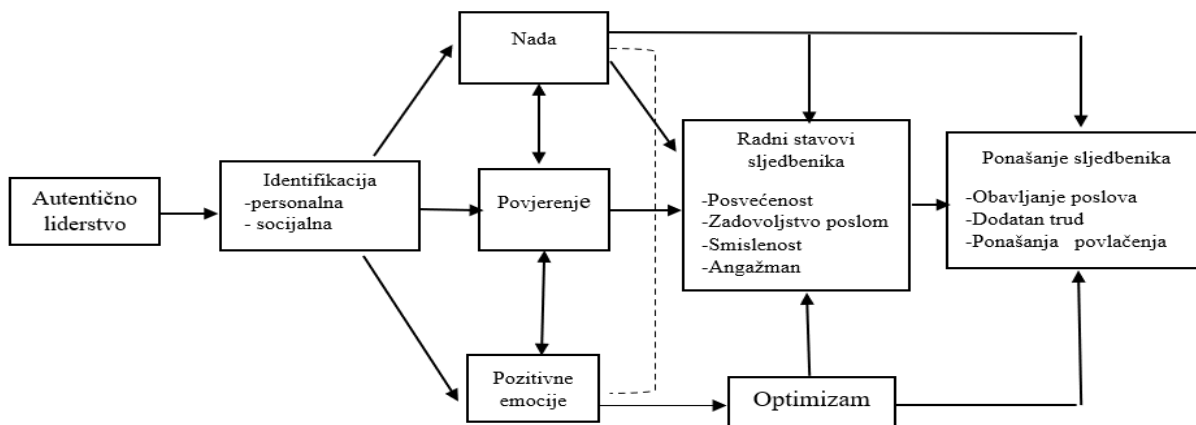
Autentično liderstvo

Identifikacija
-personalna
- socijalna

Nada

Povjerenje

Pozitivne emocije

Radni stavovi sljedbenika
-Posvećenost
-Zadovoljstvo poslom
-Smislenost
-Angažman

Optimizam

Ponašanje sljedbenika
-Obavljanje poslova
-Dodatan trud
-Ponašanja povlačenja